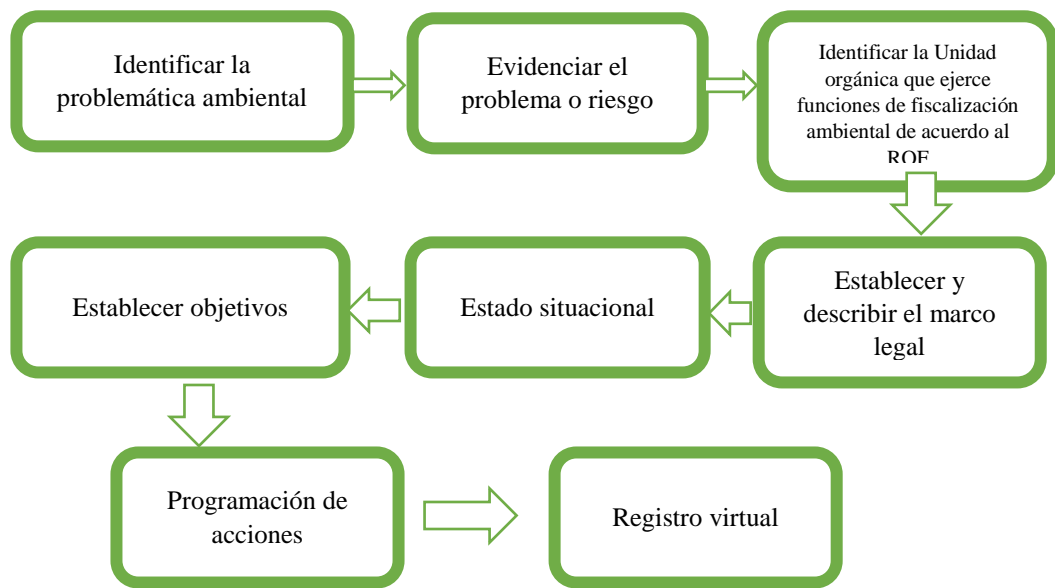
Identificar la problemática ambiental

Evidenciar el problema o riesgo

Identificar la Unidad orgánica que ejerce funciones de fiscalización ambiental de acuerdo al ROF

Establecer y describir el marco legal

Estado situacional

Establecer objetivos

Programación de acciones

Registro virtual